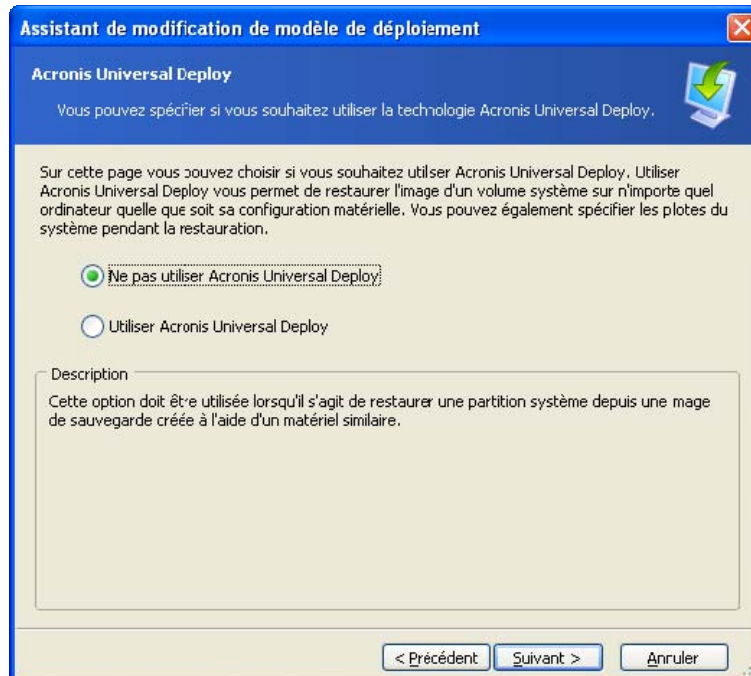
Assistant de modification de modèle de déploiement

Acronis Universal Deploy

Vous pouvez spécifier si vous souhaitez utiliser la technologie Acronis Universal Deploy.

Sur cette page vous pouvez choisir si vous souhaitez utilser Acronis Universal Deploy. Utiliser Acronis Universal Deploy vous permet de restaurer l'image d'un volume système sur n'importe quel ordinateur quelle que soit sa configuration matérielle. Vous pouvez également spécifier les plotes du système pendant la restauration.

Ne pas utiliser Acronis Universal Deploy

Utiliser Acronis Universal Deploy

Description

Cette option doit être utilisée lorsqu'il s'agit de restaurer une partition système depuis une mage de sauvegarde créée à l'aide d'un matériel similaire.

< Précédent | Suivant > | Annuler